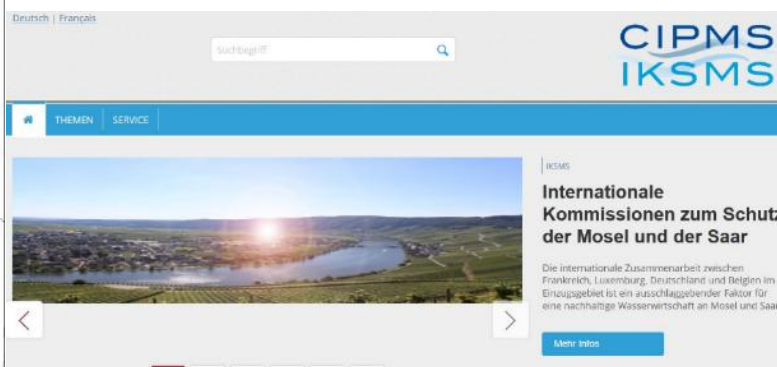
Deutsch | Français

Suchbegriff

CIPMS
IKSMS

THEMEN SERVICE

IKSMS

Internationale Kommissionen zum Schutz der Mosel und der Saar

Die internationale Zusammenarbeit zwischen Frankreich, Luxemburg, Deutschland und Belgien im Einzugsgebiet ist ein ausschlaggebender Faktor für eine nachhaltige Wasserwirtschaft an Mosel und Saar

Mehr Infos